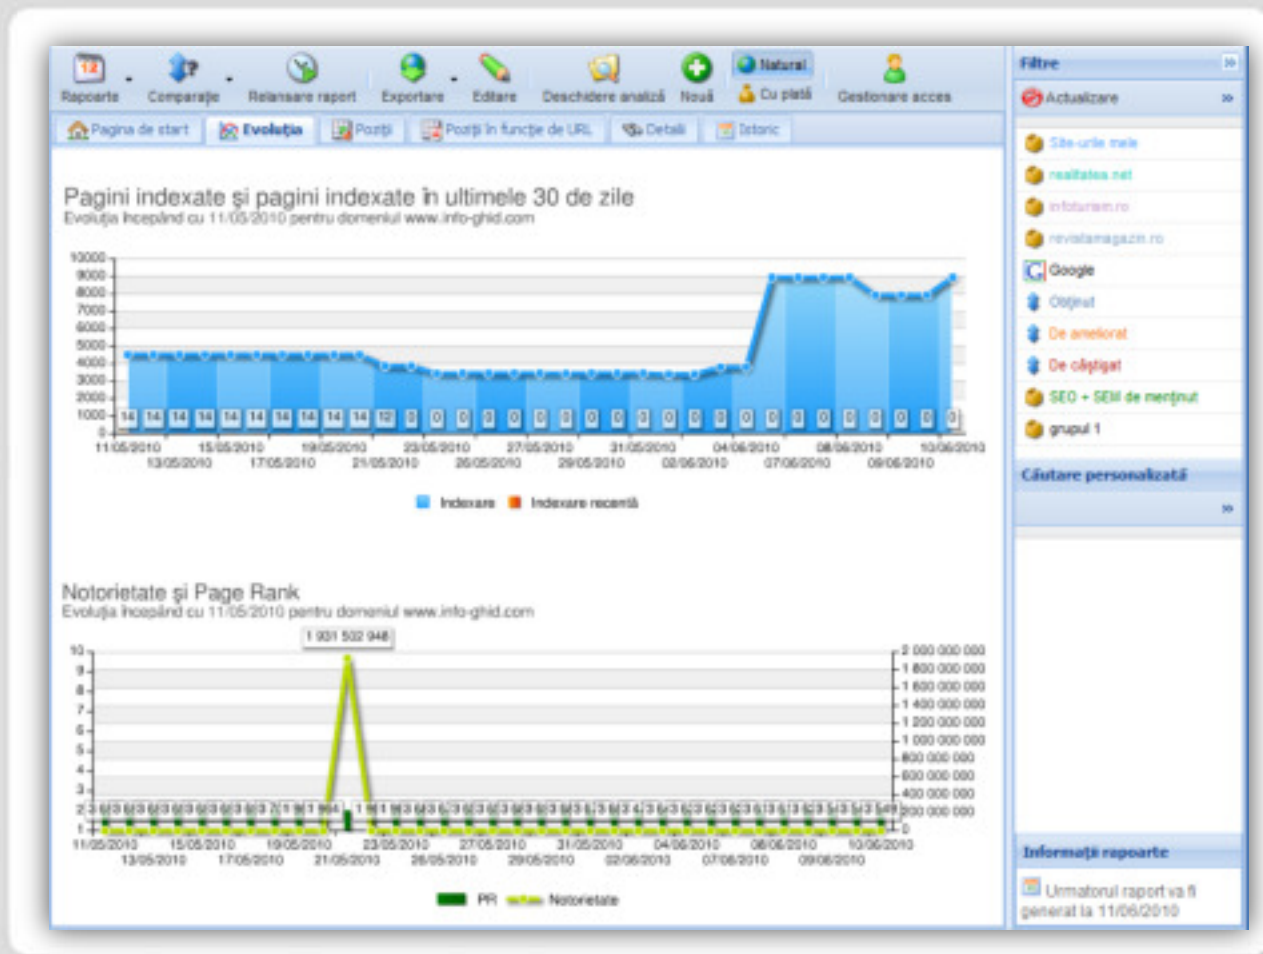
Rapoarte Comparaţie Relansare raport Exportare Editare Deschidere analiză Nouă Natural Cu plată Gestionare acces

Filtre

Actualizare

Pagina de start Evoluţia Poziţii Poziţii în funcţie de URL Detalii Istoric

Pagini indexate şi pagini indexate în ultimele 30 de zile
Evoluţia începând cu 11/05/2010 pentru domeniul www.info-ghid.com

10000 9000 8000 7000 6000 5000 4000 3000 2000 1000 0

14 14 14 14 14 14 14 14 14 14 12 0 0 0 0 0 0 0 0 0 0 0 0 0 0 0 0 0 0 0 0 0 0

11/05/2010 13/05/2010 15/05/2010 17/05/2010 19/05/2010 21/05/2010 23/05/2010 25/05/2010 27/05/2010 29/05/2010 31/05/2010 02/06/2010 04/06/2010 07/06/2010 08/06/2010 09/06/2010 10/06/2010

Indexare Indexare recentă

Notorietate şi Page Rank
Evoluţia începând cu 11/05/2010 pentru domeniul www.info-ghid.com

1 931 502 948

10 9 8 7 6 5 4 3 2 1

2 000 000 000 1 800 000 000 1 600 000 000 1 400 000 000 1 200 000 000 1 000 000 000 800 000 000 600 000 000 400 000 000 200 000 000 0

11/05/2010 13/05/2010 15/05/2010 17/05/2010 19/05/2010 21/05/2010 23/05/2010 25/05/2010 27/05/2010 29/05/2010 31/05/2010 02/06/2010 04/06/2010 07/06/2010 08/06/2010 09/06/2010 10/06/2010

PR Notorietate

Site-urile mele
realitatea.net
infoturism.ro
revistamagazin.ro
Google
Obţinut
De ameliorat
De câştigat
SEO + SEM de menţinut
grupul 1

Căutare personalizată

Informaţii rapoarte

Următorul raport va fi generat la 11/06/2010